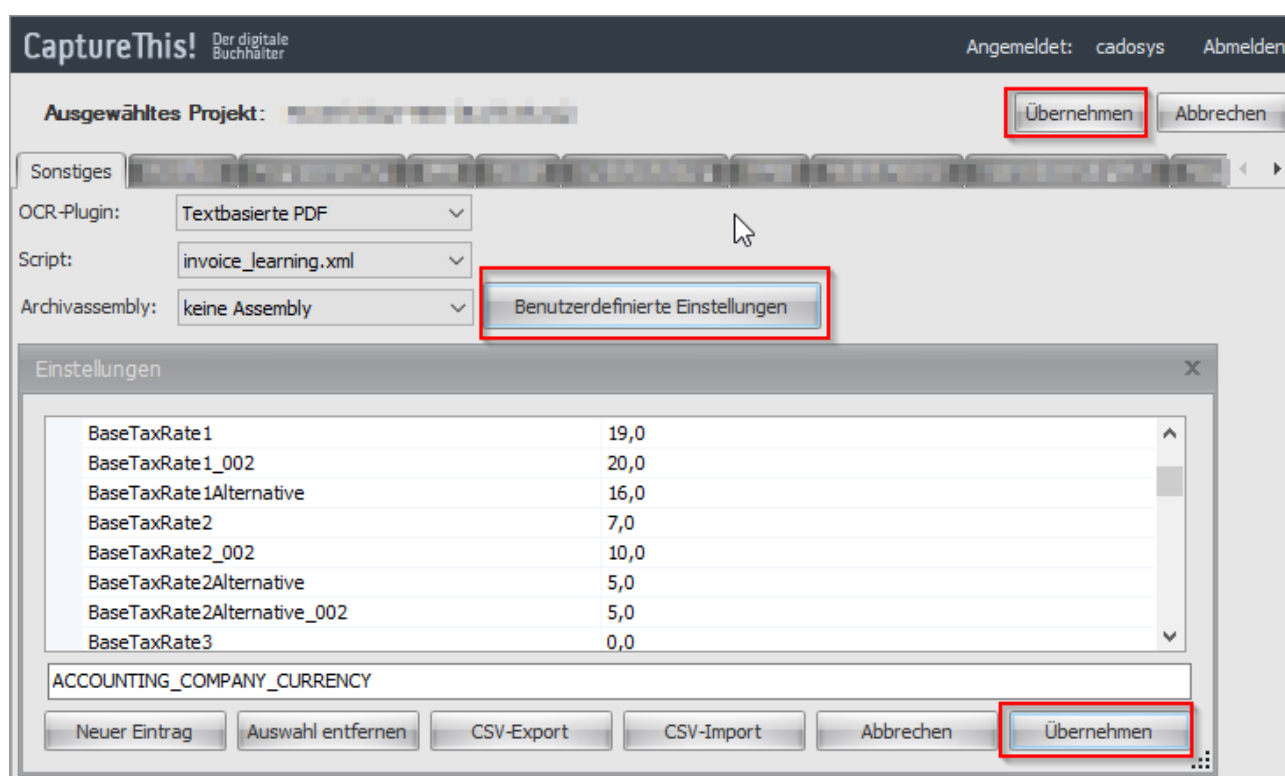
CaptureThis! Der digitale Buchhalter

Angemeldet: cadosys Abmelden

Ausgewähltes Projekt: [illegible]

Übernehmen Abbrechen

Sonstiges

OCR-Plugin: Textbasierte PDF

Script: invoice_learning.xml

Archivassembly: keine Assembly

Benutzerdefinierte Einstellungen

Einstellungen

| | |
|---|---|
| BaseTaxRate1 | 19,0 |
| BaseTaxRate1_002 | 20,0 |
| BaseTaxRate1Alternative | 16,0 |
| BaseTaxRate2 | 7,0 |
| BaseTaxRate2_002 | 10,0 |
| BaseTaxRate2Alternative | 5,0 |
| BaseTaxRate2Alternative_002 | 5,0 |
| BaseTaxRate3 | 0,0 |

ACCOUNTING_COMPANY_CURRENCY

Neuer Eintrag Auswahl entfernen CSV-Export CSV-Import Abbrechen Übernehmen